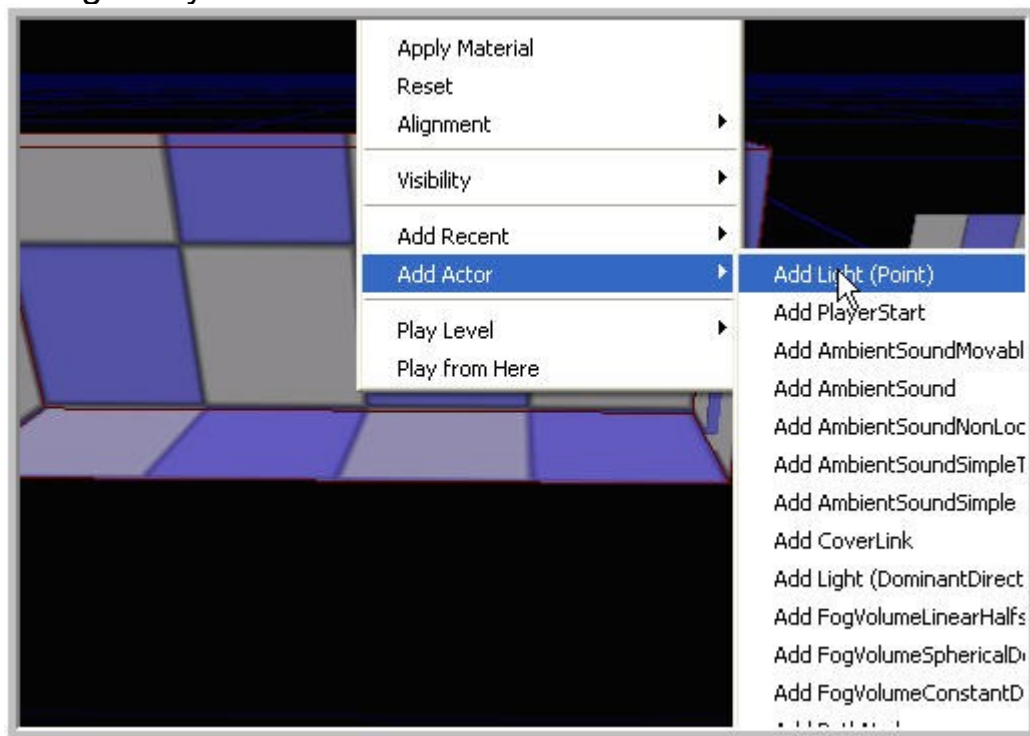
Apply Material
Reset
Alignment
Visibility
Add Recent
Add Actor
Play Level
Play from Here

Add Light (Point)
Add PlayerStart
Add AmbientSoundMovabl
Add AmbientSound
Add AmbientSoundNonLoc
Add AmbientSoundSimpleT
Add AmbientSoundSimple
Add CoverLink
Add Light (DominantDirect
Add FogVolumeLinearHalfs
Add FogVolumeSphericalD
Add FogVolumeConstantD
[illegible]